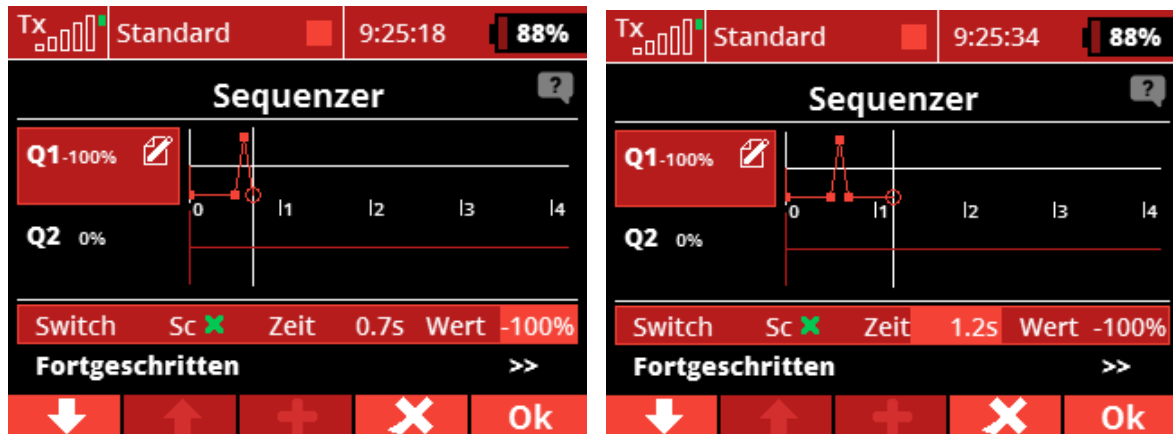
Tx Standard 9:25:18 88%

Sequenzer

Q1 -100%

Q2 0%

0 1 2 3 4

Switch Sc Zeit 0.7s Wert -100%

Fortgeschritten >>

Ok

Tx Standard 9:25:34 88%

Sequenzer

Q1 -100%

Q2 0%

0 1 2 3 4

Switch Sc Zeit 1.2s Wert -100%

Fortgeschritten >>

Ok